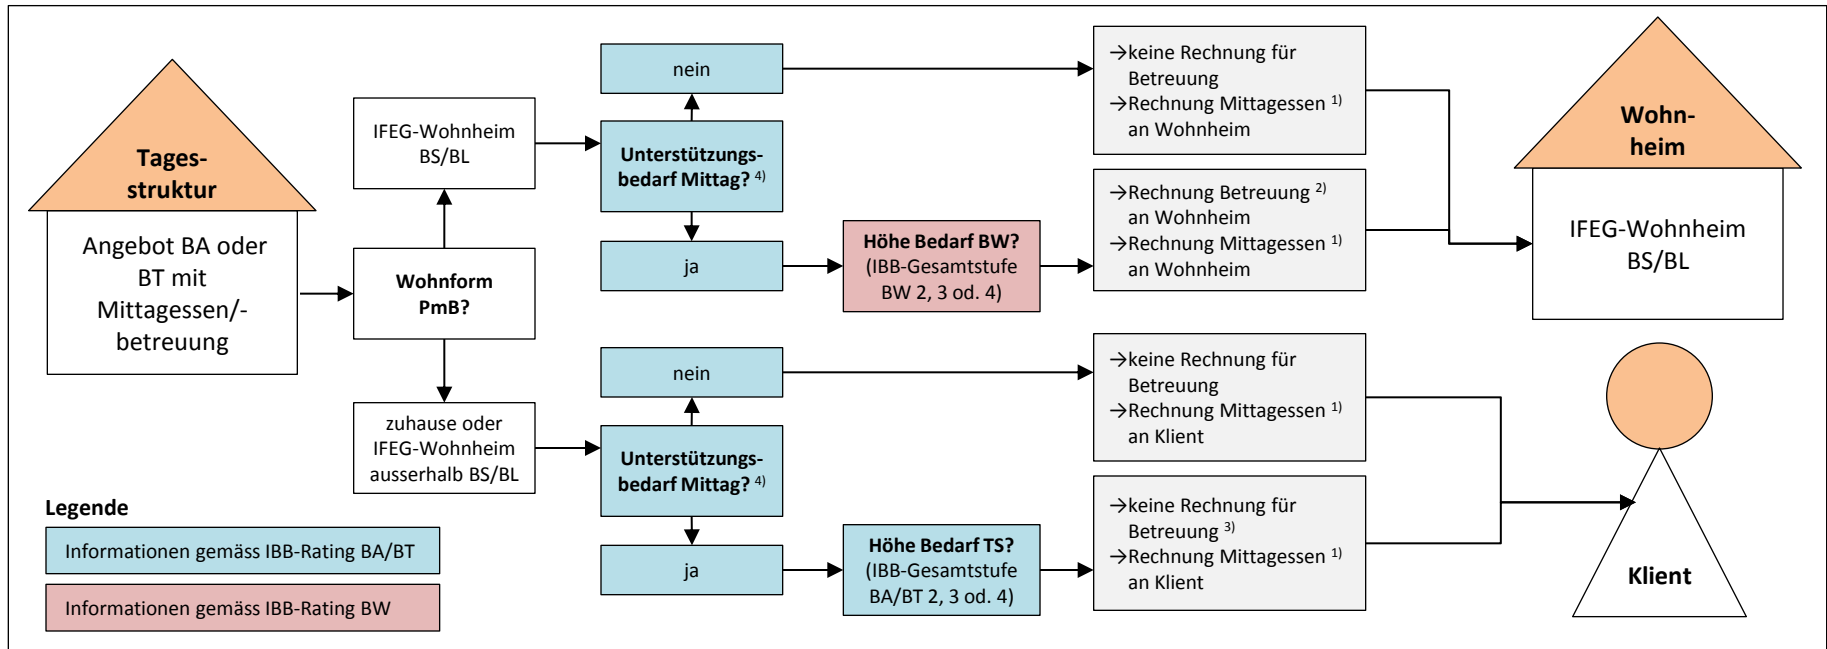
Tagesstruktur

Angebot BA oder BT mit Mittagessen/-betreuung

Wohnform PmB?

IFEG-Wohnheim BS/BL

zuhause oder IFEG-Wohnheim ausserhalb BS/BL

nein

Unterstützungsbedarf Mittag? $^{4)}$

ja

Höhe Bedarf BW? (IBB-Gesamtstufe BW 2, 3 od. 4)

→keine Rechnung für Betreuung
→Rechnung Mittagessen $^{1)}$ an Wohnheim

→Rechnung Betreuung $^{2)}$ an Wohnheim
→Rechnung Mittagessen $^{1)}$ an Wohnheim

Wohnheim

IFEG-Wohnheim BS/BL

nein

Unterstützungsbedarf Mittag? $^{4)}$

ja

Höhe Bedarf TS? (IBB-Gesamtstufe BA/BT 2, 3 od. 4)

→keine Rechnung für Betreuung
→Rechnung Mittagessen $^{1)}$ an Klient

→keine Rechnung für Betreuung $^{3)}$
→Rechnung Mittagessen $^{1)}$ an Klient

Klient

Legende

Informationen gemäss IBB-Rating BA/BT

Informationen gemäss IBB-Rating BW